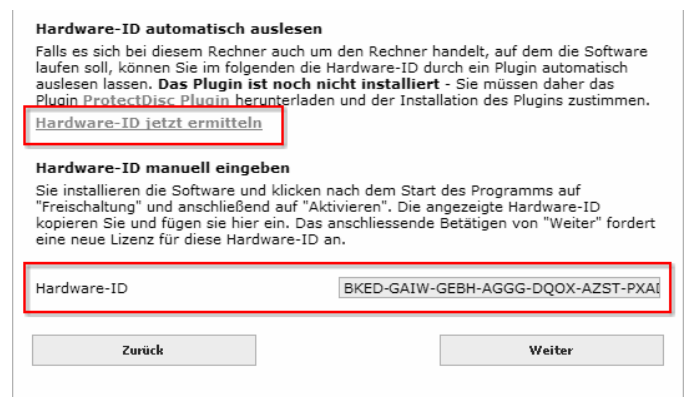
Hardware-ID automatisch auslesen

Falls es sich bei diesem Rechner auch um den Rechner handelt, auf dem die Software laufen soll, können Sie im folgenden die Hardware-ID durch ein Plugin automatisch auslesen lassen. **Das Plugin ist noch nicht installiert** - Sie müssen daher das Plugin ProtectDisc Plugin herunterladen und der Installation des Plugins zustimmen.

Hardware-ID jetzt ermitteln

Hardware-ID manuell eingeben

Sie installieren die Software und klicken nach dem Start des Programms auf "Freischaltung" und anschließend auf "Aktivieren". Die angezeigte Hardware-ID kopieren Sie und fügen sie hier ein. Das anschliessende Betätigen von "Weiter" fordert eine neue Lizenz für diese Hardware-ID an.

Hardware-ID BKED-GAIW-GEBH-AGGG-DQOX-AZST-PXAI

Zurück

Weiter